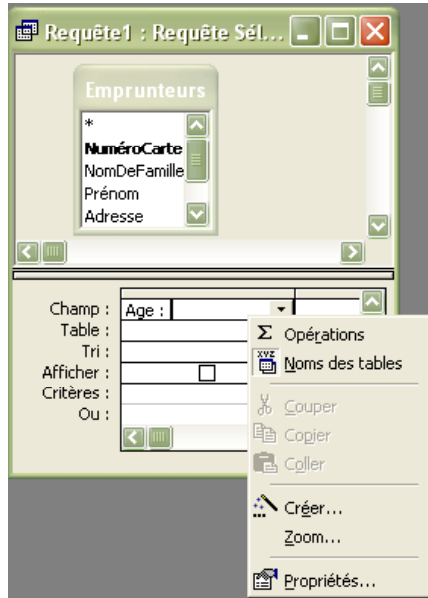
Requête1 : Requête Sél...

Emprunteurs
*
NuméroCarte
NomDeFamille
Prénom
Adresse

Champ :
Table :
Tri :
Afficher :
Critères :
Ou :

Age :

Σ Opérations
Noms des tables
Couper
Copier
Coller
Créer...
Zoom...
Propriétés...